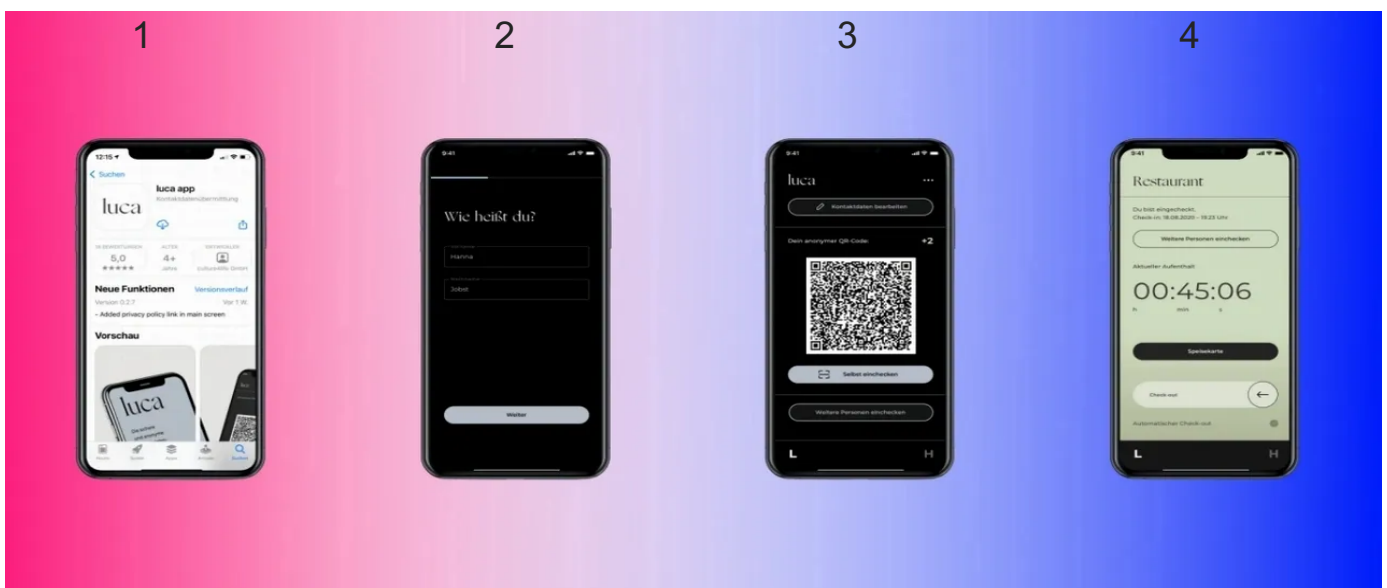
1

12:15

< Suchen

luca

luca app

Kontaktdatenübermittlung

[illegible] BEWERTUNGEN 5,0 ★★★★★

ALTER 4+ Jahre

ENTWICKLER culture4life GmbH

Neue Funktionen

Versionsverlauf

Version 0.2.7

Vor 1 W.

- Added privacy policy link in main screen

Vorschau

luca

Heute Spiele Apps Arcade Suchen

2

9:41

Wie heißt du?

Vorname

Hanna

Nachname

Jobst

Weiter

3

9:41

luca

Kontaktdaten bearbeiten

Dein anonymer QR-Code:

+2

Selbst einchecken

Weitere Personen einchecken

L

H

4

9:41

Restaurant

Du bist eingecheckt.

Check-in: 18.08.2020 – 19:23 Uhr

Weitere Personen einchecken

Aktueller Aufenthalt

00:45:06

h min s

Speisekarte

Check out

Automatischer Check-out

L

H